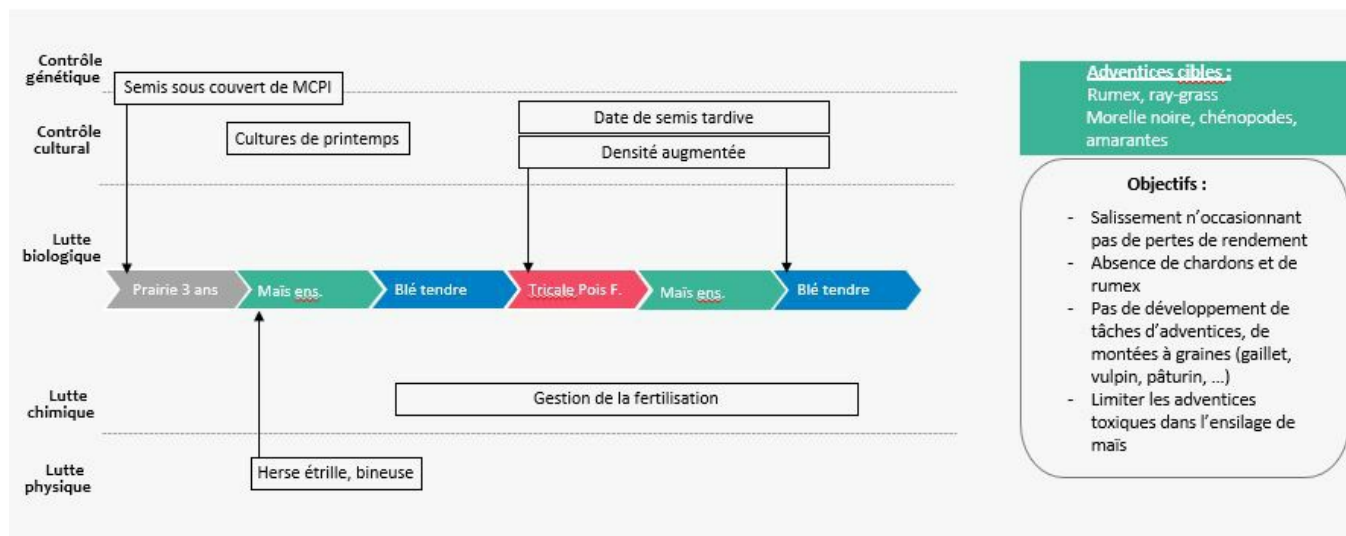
Contrôle génétique

Semis sous couvert de MCPI

Contrôle cultural

Cultures de printemps

Date de semis tardive

Densité augmentée

Lutte biologique

Prairie 3 ans

Maïs ens.

Blé tendre

Tricale Pois F.

Maïs ens.

Blé tendre

Lutte chimique

Gestion de la fertilisation

Lutte physique

Herse étrille, bineuse

Adventices cibles :
Rumex, ray-grass
Morelle noire, chénopodes, amarantes

Objectifs :

- Salissement n'occasionnant pas de pertes de rendement
- Absence de chardons et de rumex
- Pas de développement de tâches d'adventices, de montées à graines (gaillet, vulpin, pâturin, …)
- Limiter les adventices toxiques dans l'ensilage de maïs